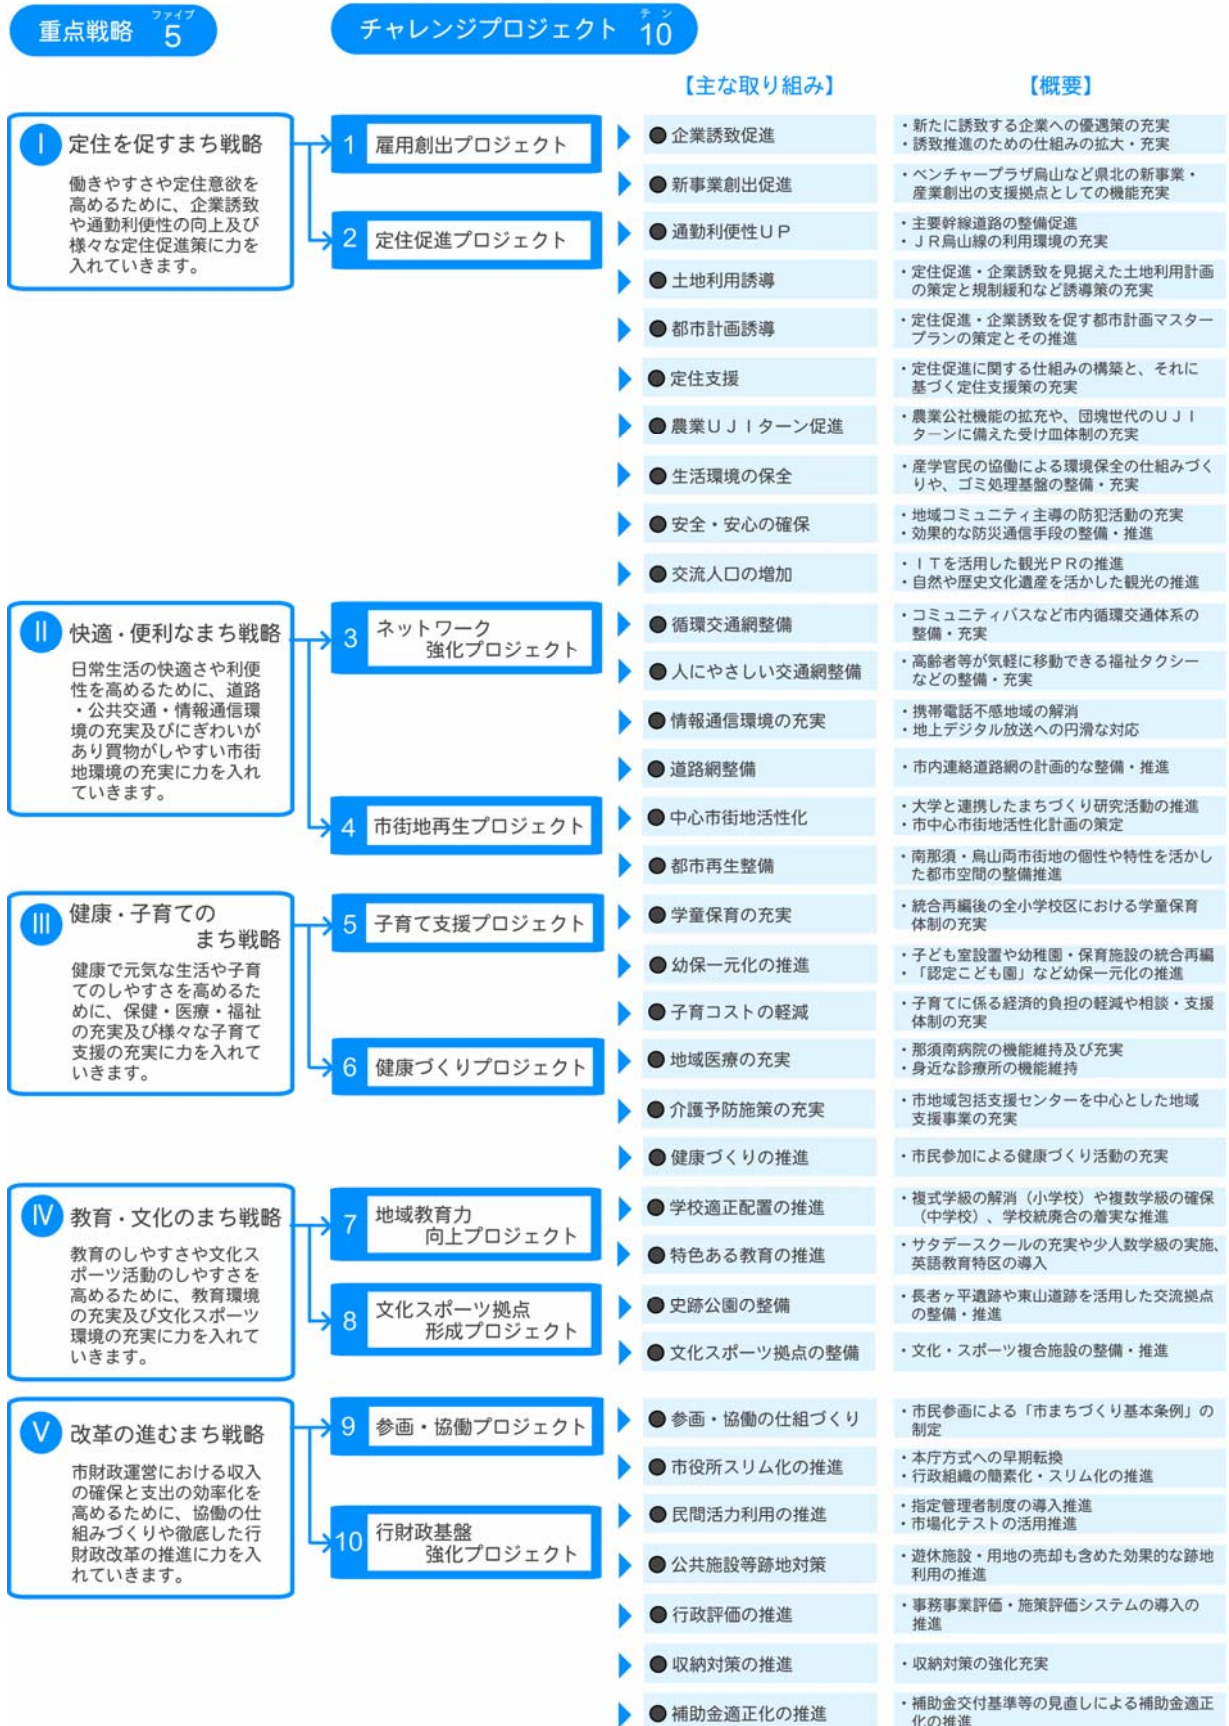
重点戦略 ファイブ 5

チャレンジプロジェクト テン 10

【主な取り組み】

【概要】

Ⅰ 定住を促すまち戦略

働きやすさや定住意欲を高めるために、企業誘致や通勤利便性の向上及び様々な定住促進策に力を入れていきます。

1 雇用創出プロジェクト

2 定住促進プロジェクト

● 企業誘致促進
・新たに誘致する企業への優遇策の充実
・誘致推進のための仕組みの拡大・充実

● 新事業創出促進
・ベンチャープラザ烏山など県北の新事業・産業創出の支援拠点としての機能充実

● 通勤利便性ＵＰ
・主要幹線道路の整備促進
・ＪＲ烏山線の利用環境の充実

● 土地利用誘導
・定住促進・企業誘致を見据えた土地利用計画の策定と規制緩和など誘導策の充実

● 都市計画誘導
・定住促進・企業誘致を促す都市計画マスタープランの策定とその推進

● 定住支援
・定住促進に関する仕組みの構築と、それに基づく定住支援策の充実

● 農業ＵＪＩターン促進
・農業公社機能の拡充や、団塊世代のＵＪＩターンに備えた受け皿体制の充実

● 生活環境の保全
・産学官民の協働による環境保全の仕組みづくりや、ゴミ処理基盤の整備・充実

● 安全・安心の確保
・地域コミュニティ主導の防犯活動の充実
・効果的な防災通信手段の整備・推進

● 交流人口の増加
・ＩＴを活用した観光ＰＲの推進
・自然や歴史文化遺産を活かした観光の推進

Ⅱ 快適・便利なまち戦略

日常生活の快適さや利便性を高めるために、道路・公共交通・情報通信環境の充実及びにぎわいがあり買物がしやすい市街地環境の充実に力を入れていきます。

3 ネットワーク強化プロジェクト

4 市街地再生プロジェクト

● 循環交通網整備
・コミュニティバスなど市内循環交通体系の整備・充実

● 人にやさしい交通網整備
・高齢者等が気軽に移動できる福祉タクシーなどの整備・充実

● 情報通信環境の充実
・携帯電話不感地域の解消
・地上デジタル放送への円滑な対応

● 道路網整備
・市内連絡道路網の計画的な整備・推進

● 中心市街地活性化
・大学と連携したまちづくり研究活動の推進
・市中心市街地活性化計画の策定

● 都市再生整備
・南那須・烏山両市街地の個性や特性を活かした都市空間の整備推進

Ⅲ 健康・子育てのまち戦略

健康で元気な生活や子育てのしやすさを高めるために、保健・医療・福祉の充実及び様々な子育て支援の充実に力を入れていきます。

5 子育て支援プロジェクト

6 健康づくりプロジェクト

● 学童保育の充実
・統合再編後の全小学校区における学童保育体制の充実

● 幼保一元化の推進
・子ども室設置や幼稚園・保育施設の統合再編
・「認定こども園」など幼保一元化の推進

● 子育コストの軽減
・子育てに係る経済的負担の軽減や相談・支援体制の充実

● 地域医療の充実
・那須南病院の機能維持及び充実
・身近な診療所の機能維持

● 介護予防施策の充実
・市地域包括支援センターを中心とした地域支援事業の充実

● 健康づくりの推進
・市民参加による健康づくり活動の充実

Ⅳ 教育・文化のまち戦略

教育のしやすさや文化スポーツ活動のしやすさを高めるために、教育環境の充実及び文化スポーツ環境の充実に力を入れていきます。

7 地域教育力向上プロジェクト

8 文化スポーツ拠点形成プロジェクト

● 学校適正配置の推進
・複式学級の解消（小学校）や複数学級の確保（中学校）、学校統廃合の着実な推進

● 特色ある教育の推進
・サタデースクールの充実や少人数学級の実施、英語教育特区の導入

● 史跡公園の整備
・長者ヶ平遺跡や東山遺跡を活用した交流拠点の整備・推進

● 文化スポーツ拠点の整備
・文化・スポーツ複合施設の整備・推進

Ⅴ 改革の進むまち戦略

市財政運営における収入の確保と支出の効率化を高めるために、協働の仕組みづくりや徹底した行財政改革の推進に力を入れていきます。

9 参画・協働プロジェクト

10 行財政基盤強化プロジェクト

● 参画・協働の仕組づくり
・市民参画による「市まちづくり基本条例」の制定

● 市役所スリム化の推進
・本庁方式への早期転換
・行政組織の簡素化・スリム化の推進

● 民間活力利用の推進
・指定管理者制度の導入推進
・市場化テストの活用推進

● 公共施設等跡地対策
・遊休施設・用地の売却も含めた効果的な跡地利用の推進

● 行政評価の推進
・事務事業評価・施策評価システムの導入の推進

● 収納対策の推進
・収納対策の強化充実

● 補助金適正化の推進
・補助金交付基準等の見直しによる補助金適正化の推進